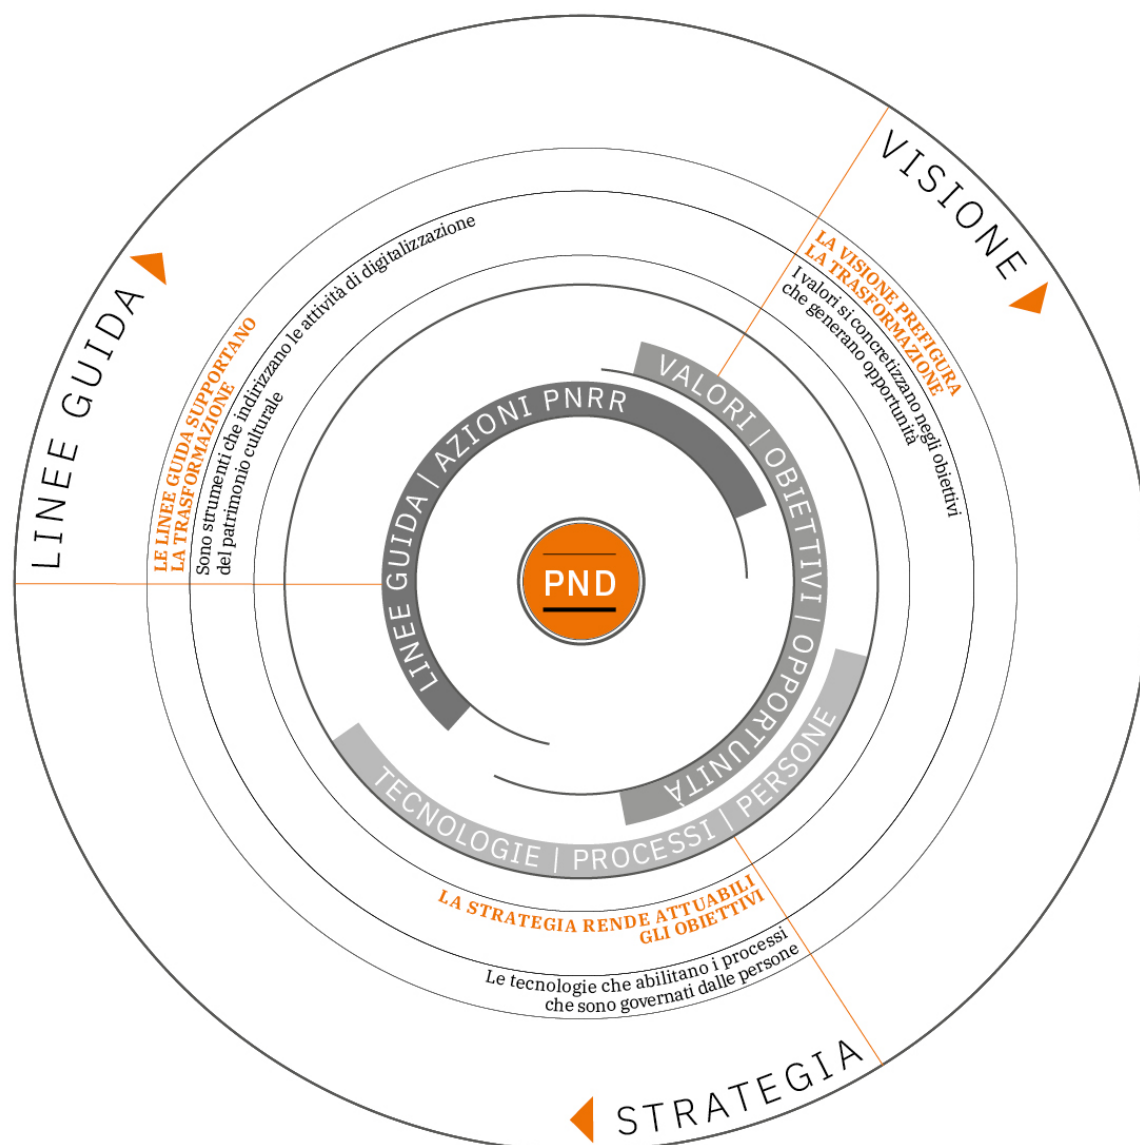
VISIONE

LA VISIONE PREFIGURA LA TRASFORMAZIONE
I valori si concretizzano negli obiettivi che generano opportunità

LINEE GUIDA

LE LINEE GUIDA SUPPORTANO LA TRASFORMAZIONE
Sono strumenti che indirizzano le attività di digitalizzazione del patrimonio culturale

VALORI | OBIETTIVI | OPPORTUNITÀ

LINEE GUIDA | AZIONI PNRR

PND

TECNOLOGIE | PROCESSI | PERSONE

LA STRATEGIA RENDE ATTUABILI GLI OBIETTIVI
Le tecnologie che abilitano i processi che sono governati dalle persone

STRATEGIA